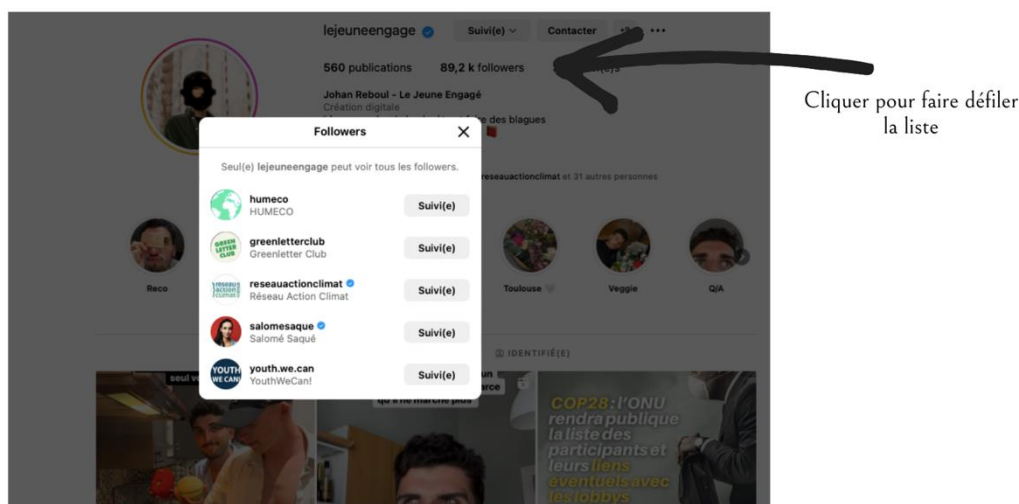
lejeuneengage Suivi(e) Contacter

560 publications 89,2 k followers

Johan Reboul - Le Jeune Engagé
Création digitale

des blagues

reseauactionclimat et 31 autres personnes

Followers

Seul(e) lejeuneengage peut voir tous les followers.

humeco
HUMECO
Suivi(e)

greenletterclub
Greenletter Club
Suivi(e)

reseauactionclimat
Réseau Action Climat
Suivi(e)

salomesaque
Salomé Saqué
Suivi(e)

youth.we.can
YouthWeCan!
Suivi(e)

Reco Toulouse Veggie Q/A

IDENTIFIÉ(E)

seul

qu'a ne marche plus

COP28 : l'ONU rendra publique la liste des participants et leurs liens éventuels avec les lobbys

Cliquer pour faire défiler la liste